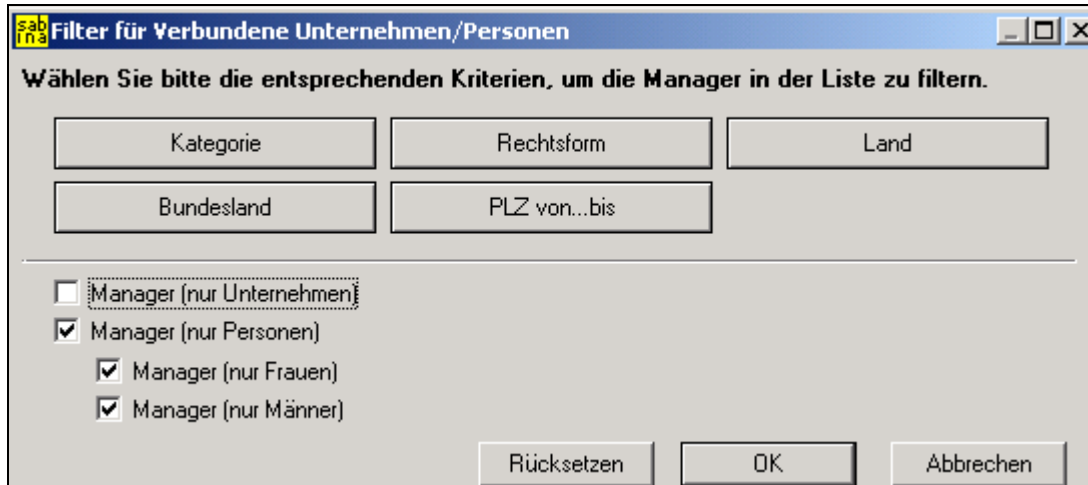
sabina Filter für Verbundene Unternehmen/Personen

Wählen Sie bitte die entsprechenden Kriterien, um die Manager in der Liste zu filtern.

Kategorie

Rechtsform

Land

Bundesland

PLZ von...bis

Manager (nur Unternehmen)

Manager (nur Personen)

Manager (nur Frauen)

Manager (nur Männer)

Rücksetzen

OK

Abbrechen